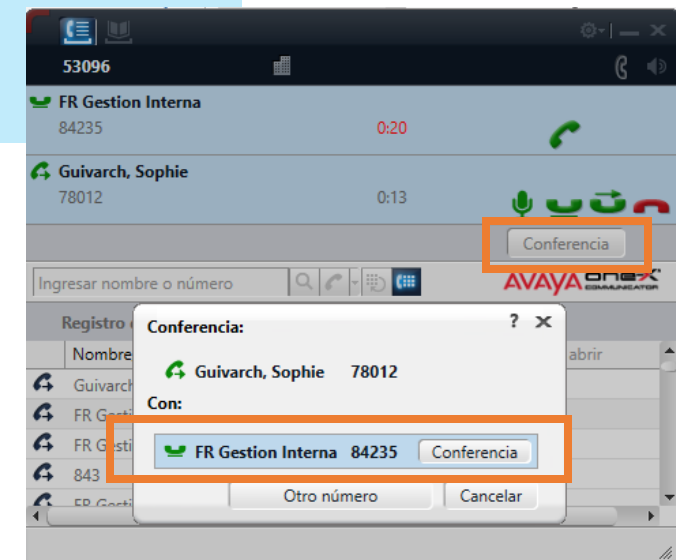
53096

FR Gestion Interna
84235 0:20

Guivarch, Sophie
78012 0:13

Conferencia

Ingresar nombre o número

AVAYA one-X COMMUNICATOR

Registro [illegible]
Nombre
Guivarch
FR Gesti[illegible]
FR Gesti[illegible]
843
FR Gesti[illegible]

abrir

Conferencia: ? ×

Guivarch, Sophie 78012

Con:

FR Gestion Interna 84235 Conferencia

Otro número Cancelar